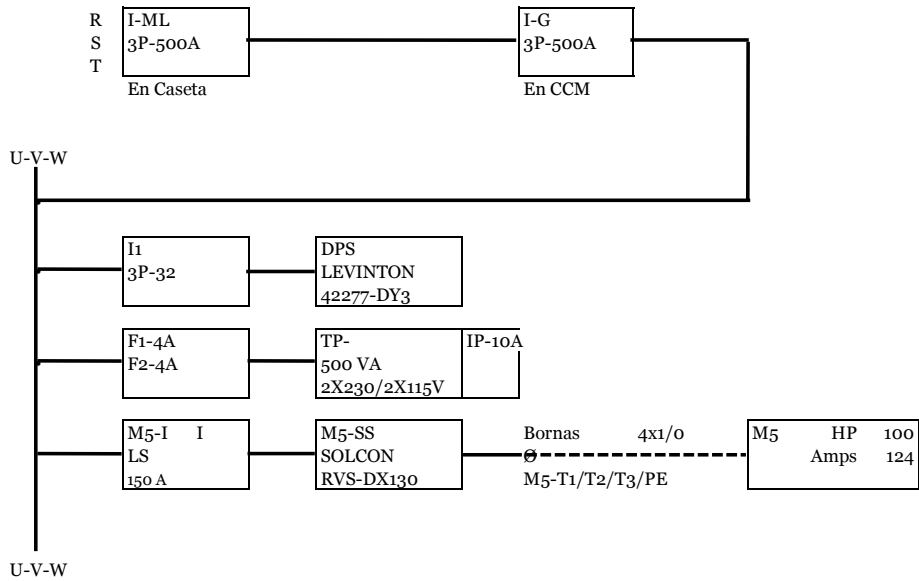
R
S
T

I-ML
3P-500A
En Caseta

I-G
3P-500A
En CCM

U-V-W

I1
3P-32

DPS
LEVINTON
42277-DY3

F1-4A
F2-4A

TP-
500 VA
2X230/2X115V

IP-10A

M5-I I
LS
150 A

M5-SS
SOLCON
RVS-DX130

Bornas 4x1/0
O
M5-T1/T2/T3/PE

M5 HP 100
Amps 124

U-V-W